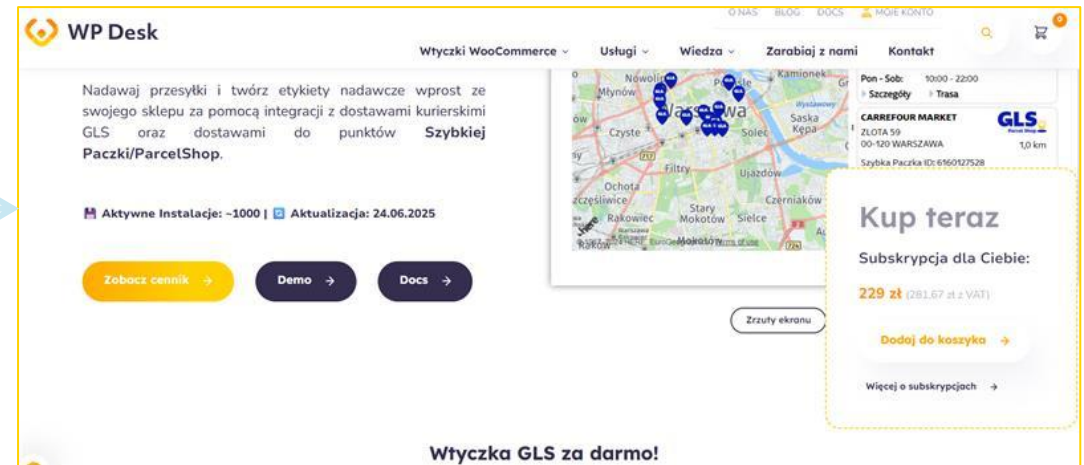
WP Desk

O NAS BLOG DOCS MOJE KONTO

0

Wtyczki WooCommerce Usługi Wiedza Zarabiaj z nami Kontakt

Nadawaj przesyłki i twórz etykiety nadawcze wprost ze swojego sklepu za pomocą integracji z dostawami kurierskimi GLS oraz dostawami do punktów Szybkiej Paczki/ParcelShop.

Aktywne Instalacje: ~1000 | Aktualizacja: 24.06.2025

Zobacz cennik →

Demo →

Docs →

Nowolipki Młynów Kamionek Warszawa Czyste Saska Kępa Solec Filtry Ujazdów Ochota Szczęśliwice Stary Mokotów Czerniaków Rakowiec Sielce Mokotów

Pon - Sob: 10:00 - 22:00
Szczegóły Trasa

CARREFOUR MARKET
ZŁOTA 59
00-120 WARSZAWA
1,0 km
Szybka Paczka ID: 6160127528

GLS

Zrzuty ekranu

Kup teraz

Subskrypcja dla Ciebie:

229 zł (281,67 zł z VAT)

Dodaj do koszyka →

Więcej o subskrypcjach →

Wtyczka GLS za darmo!